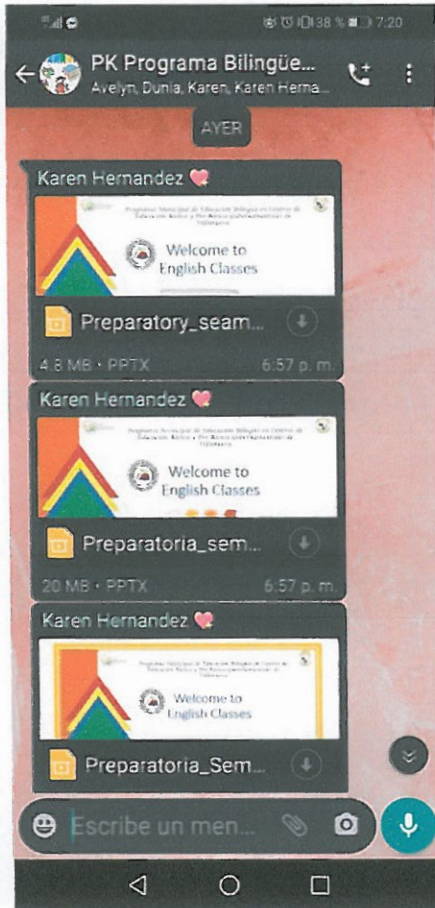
38 % 7:20

PK Programa Bilingüe...
Avelyn, Dunia, Karen, Karen Herna...

AYER

Karen Hernandez
Welcome to English Classes
Preparatory_seam...
4.8 MB • PPTX 6:57 p. m.

Karen Hernandez
Welcome to English Classes
Preparatoria_sem...
20 MB • PPTX 6:57 p. m.

Karen Hernandez
Welcome to English Classes
Preparatoria_Sem...

Escribe un men...